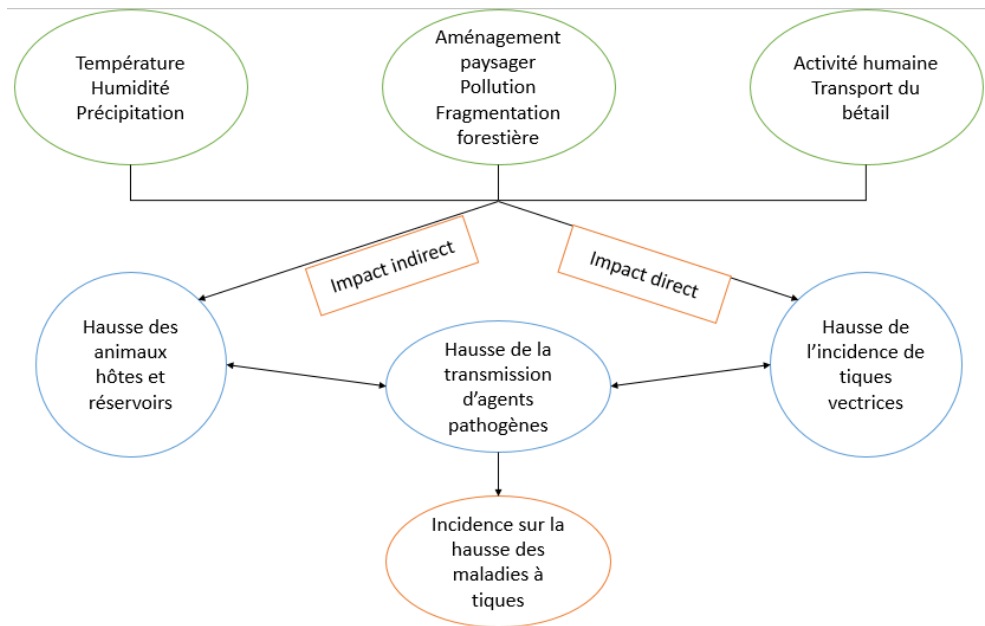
Température
Humidité
Précipitation

Aménagement paysager
Pollution
Fragmentation forestière

Activité humaine
Transport du bétail

Impact indirect

Impact direct

Hausse des animaux hôtes et réservoirs

Hausse de la transmission d'agents pathogènes

Hausse de l'incidence de tiques vectrices

Incidence sur la hausse des maladies à tiques